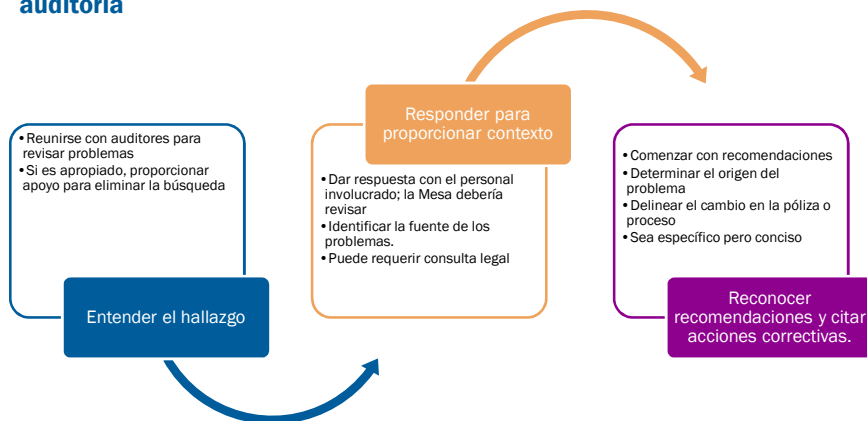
auditoría

• Reunirse con auditores para revisar problemas
• Si es apropiado, proporcionar apoyo para eliminar la búsqueda

Entender el hallazgo

Responder para proporcionar contexto

• Dar respuesta con el personal involucrado; la Mesa debería revisar
• Identificar la fuente de los problemas.
• Puede requerir consulta legal

• Comenzar con recomendaciones
• Determinar el origen del problema
• Delinear el cambio en la póliza o proceso
• Sea específico pero conciso

Reconocer recomendaciones y citar acciones correctivas.